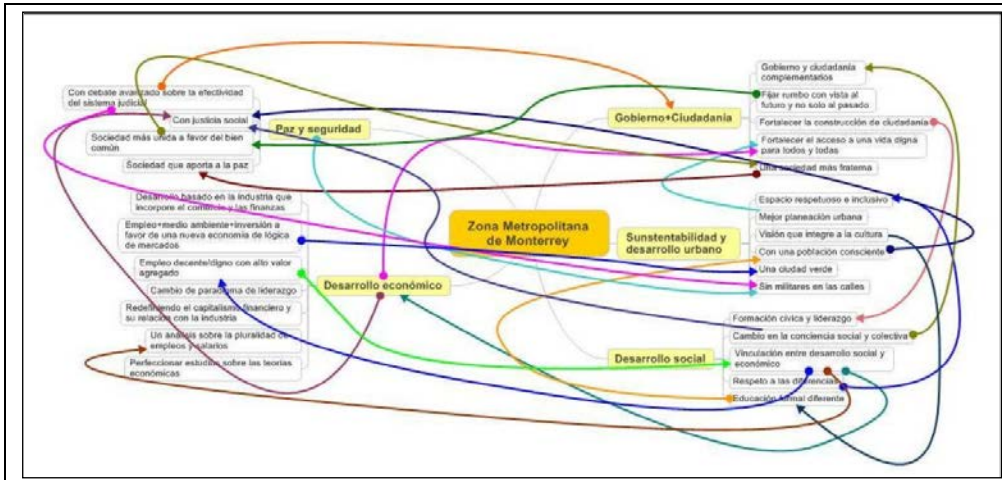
Zona Metropolitana de Monterrey

Paz y seguridad

Con debate avanzado sobre la efectividad del sistema judicial

Con justicia social

Sociedad más unida a favor del bien común

Sociedad que aporta a la paz

Gobierno+Ciudadanía

Gobierno y ciudadanía complementarios

Fijar rumbo con vista al futuro y no solo al pasado

Fortalecer la construcción de ciudadanía

Fortalecer el acceso a una vida digna para todos y todas

Una sociedad más fraterna

Sunstentabilidad y desarrollo urbano

Espacio respetuoso e inclusivo

Mejor planeación urbana

Visión que integre a la cultura

Con una población consciente

Una ciudad verde

Sin militares en las calles

Desarrollo económico

Desarrollo basado en la industria que incorpore el comercio y las finanzas

Empleo+medio ambiente+inversión a favor de una nueva economía de lógica de mercados

Empleo decente/digno con alto valor agregado

Cambio de paradigma de liderazgo

Redefiniendo el capitalismo financiero y su relación con la industria

Un análisis sobre la pluralidad de empleos y salarios

Perfeccionar estudios sobre las teorías económicas

Desarrollo social

Formación cívica y liderazgo

Cambio en la conciencia social y colectiva

Vinculación entre desarrollo social y económico

Respeto a las diferencias

Educación formal diferente